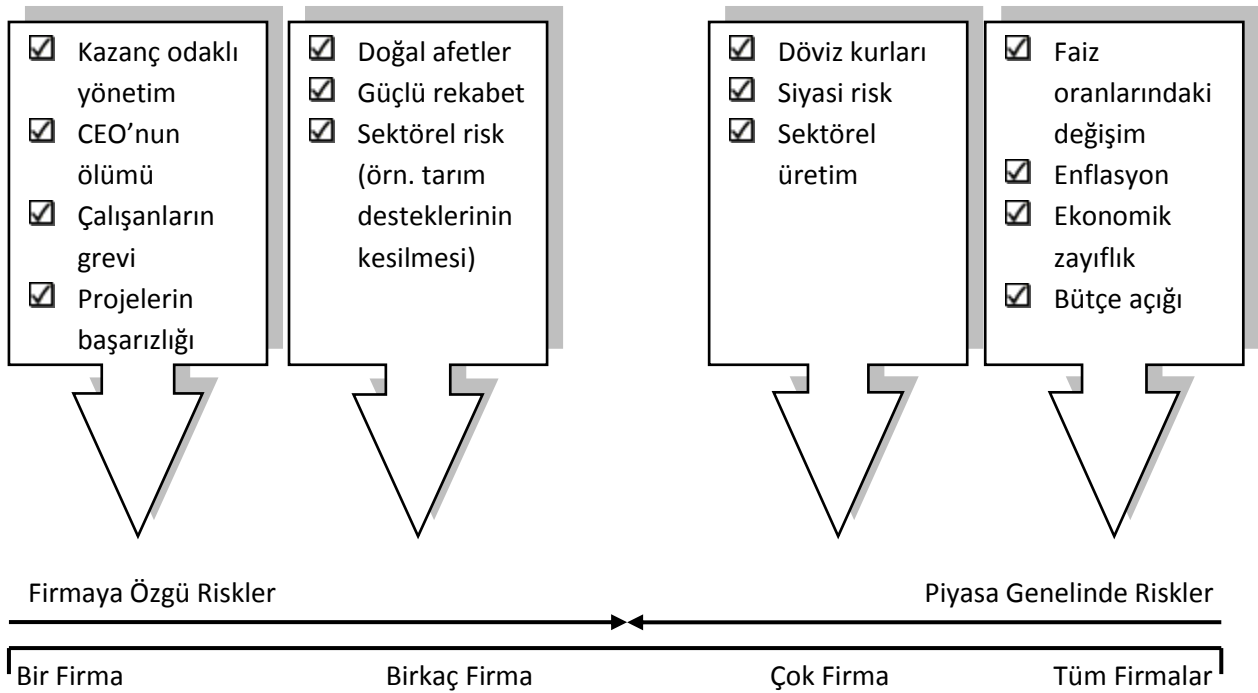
☑ Kazanç odaklı yönetim
☑ CEO’nun ölümü
☑ Çalışanların grevi
☑ Projelerin başarızlığı

☑ Doğal afetler
☑ Güçlü rekabet
☑ Sektörel risk (örn. tarım desteklerinin kesilmesi)

☑ Döviz kurları
☑ Siyasi risk
☑ Sektörel üretim

☑ Faiz oranlarındaki değişim
☑ Enflasyon
☑ Ekonomik zayıflık
☑ Bütçe açığı

Firmaya Özgü Riskler

Piyasa Genelinde Riskler

Bir Firma

Birkaç Firma

Çok Firma

Tüm Firmalar